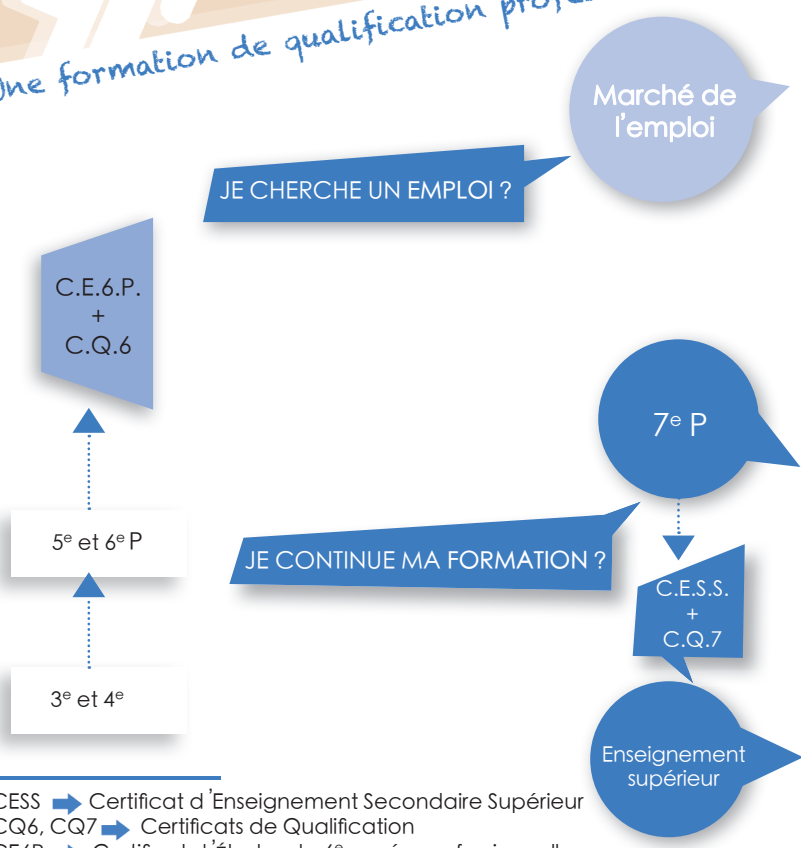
Une formation de qualification profe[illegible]

Marché de l'emploi

JE CHERCHE UN EMPLOI ?

C.E.6.P.
+
C.Q.6

$7^e$ P

$5^e$ et $6^e$ P

JE CONTINUE MA FORMATION ?

C.E.S.S.
+
C.Q.7

$3^e$ et $4^e$

Enseignement supérieur

CESS ➡ Certificat d'Enseignement Secondaire Supérieur
CQ6, CQ7 ➡ Certificats de Qualification
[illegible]